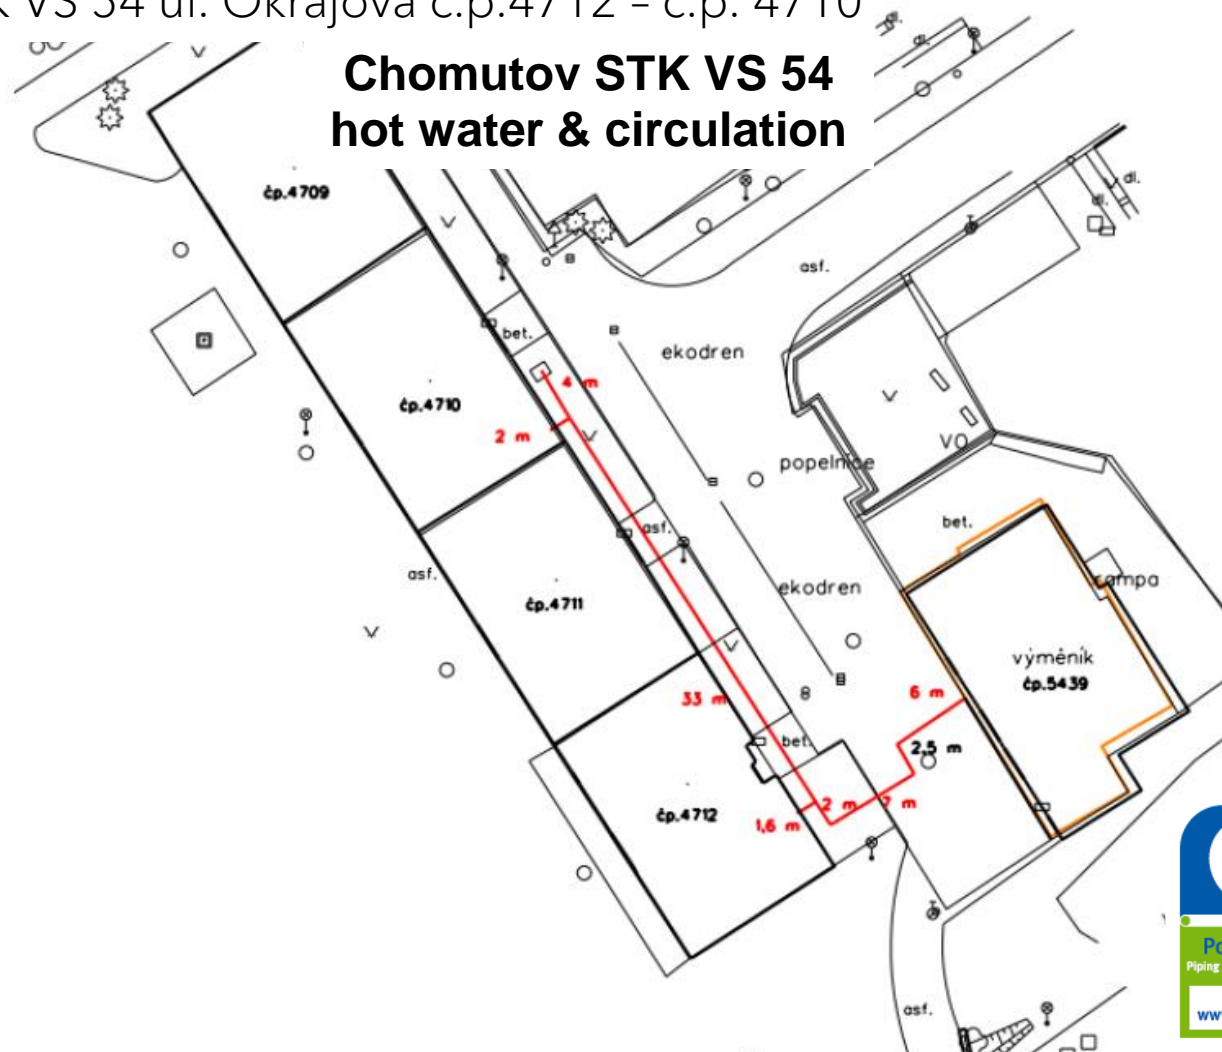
VS 54 ul. Okrajová č.p.4712 – č.p. 4710

Chomutov STK VS 54
hot water & circulation

dl.

dl.

čp.4709

asf.

bet.

ekodren

čp.4710

4 m

2 m

popelnice

VO

asf.

bet.

rampa

asf.

čp.4711

ekodren

výměník
čp.5439

33 m

6 m

bet.

2,5 m

čp.4712

2 m

7 m

1,6 m

asf.

Pc
Piping

ww